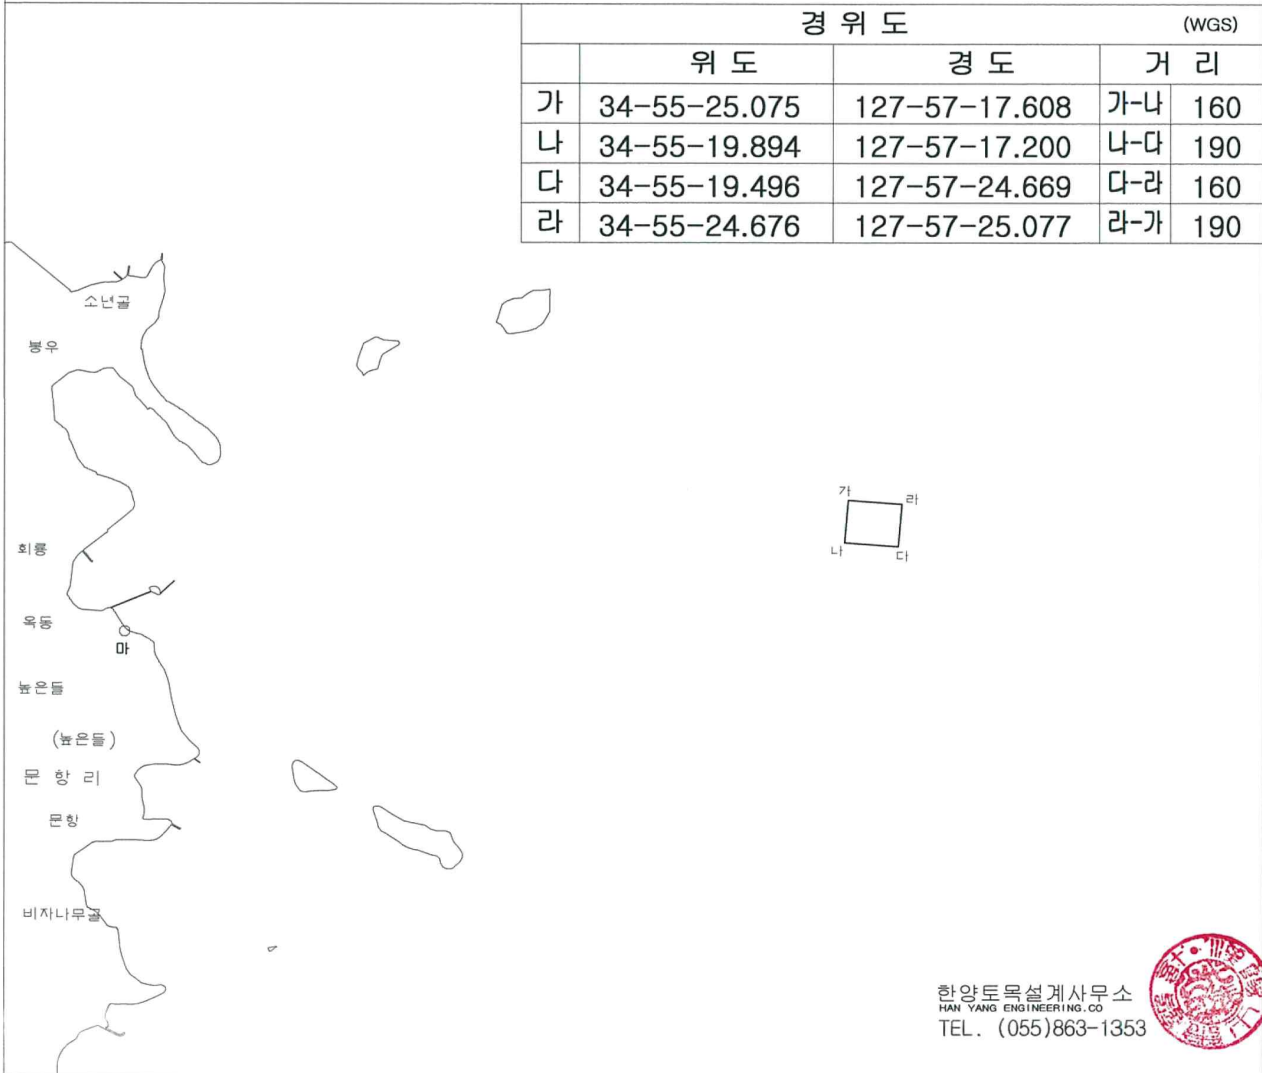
경 위 도 (WGS)

| | 위 도 | 경 도 | 거 리 | |
|---|---|---|---|---|
| 가 | 34-55-25.075 | 127-57-17.608 | 가-나 | 160 |
| 나 | 34-55-19.894 | 127-57-17.200 | 나-다 | 190 |
| 다 | 34-55-19.496 | 127-57-24.669 | 다-라 | 160 |
| 라 | 34-55-24.676 | 127-57-25.077 | 라-가 | 190 |

소년골
봉우
회룡
옥동
마
높은들
(높은들)
문 항 리
문항
비자나무골

가
라
나
다

한양토목설계사무소
HAN YANG ENGINEERING.CO
TEL. (055)863-1353
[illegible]